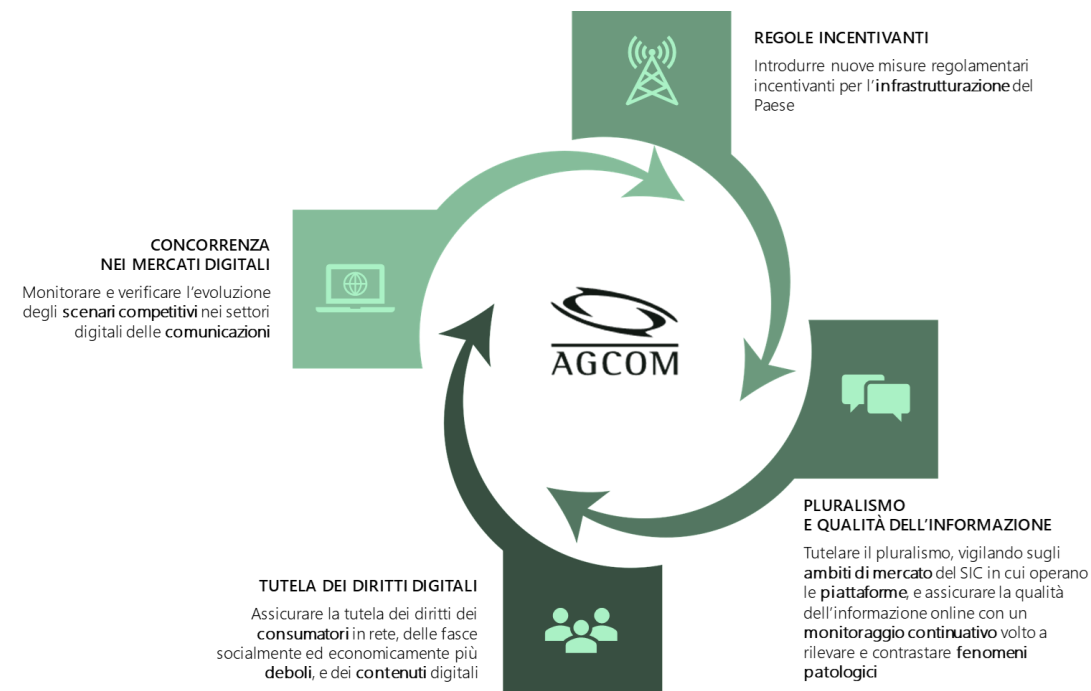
REGOLE INCENTIVANTI

Introdurre nuove misure regolamentari incentivanti per l'infrastrutturazione del Paese

CONCORRENZA NEI MERCATI DIGITALI

Monitorare e verificare l'evoluzione degli scenari competitivi nei settori digitali delle comunicazioni

AGCOM

PLURALISMO E QUALITÀ DELL'INFORMAZIONE

Tutelare il pluralismo, vigilando sugli ambiti di mercato del SIC in cui operano le piattaforme, e assicurare la qualità dell'informazione online con un monitoraggio continuativo volto a rilevare e contrastare fenomeni patologici

TUTELA DEI DIRITTI DIGITALI

Assicurare la tutela dei diritti dei consumatori in rete, delle fasce socialmente ed economicamente più deboli, e dei contenuti digitali